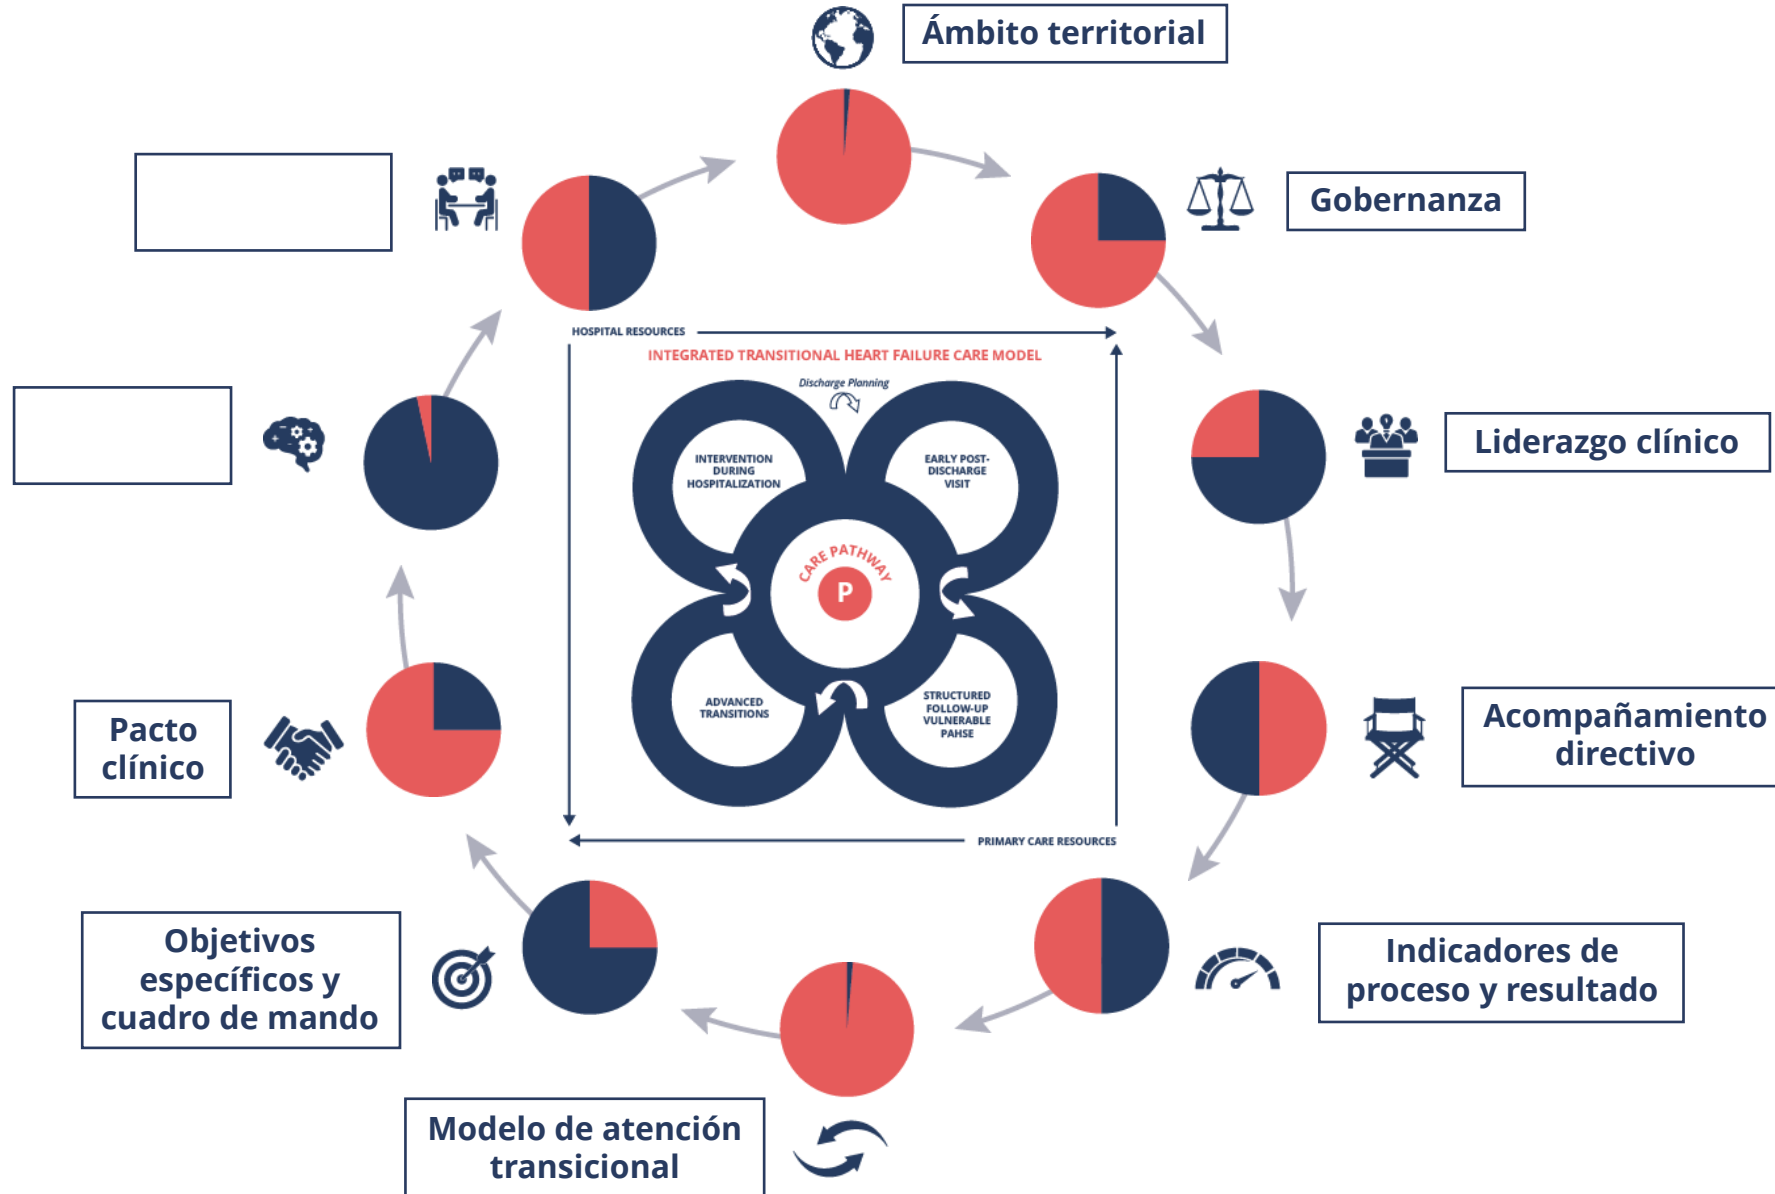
Ámbito territorial

Gobernanza

Liderazgo clínico

Acompañamiento directivo

Indicadores de proceso y resultado

Modelo de atención transicional

Objetivos específicos y cuadro de mando

Pacto clínico

HOSPITAL RESOURCES

INTEGRATED TRANSITIONAL HEART FAILURE CARE MODEL

Discharge Planning

INTERVENTION DURING HOSPITALIZATION

EARLY POST-DISCHARGE VISIT

CARE PATHWAY

P

ADVANCED TRANSITIONS

STRUCTURED FOLLOW-UP VULNERABLE PAHSE

PRIMARY CARE RESOURCES